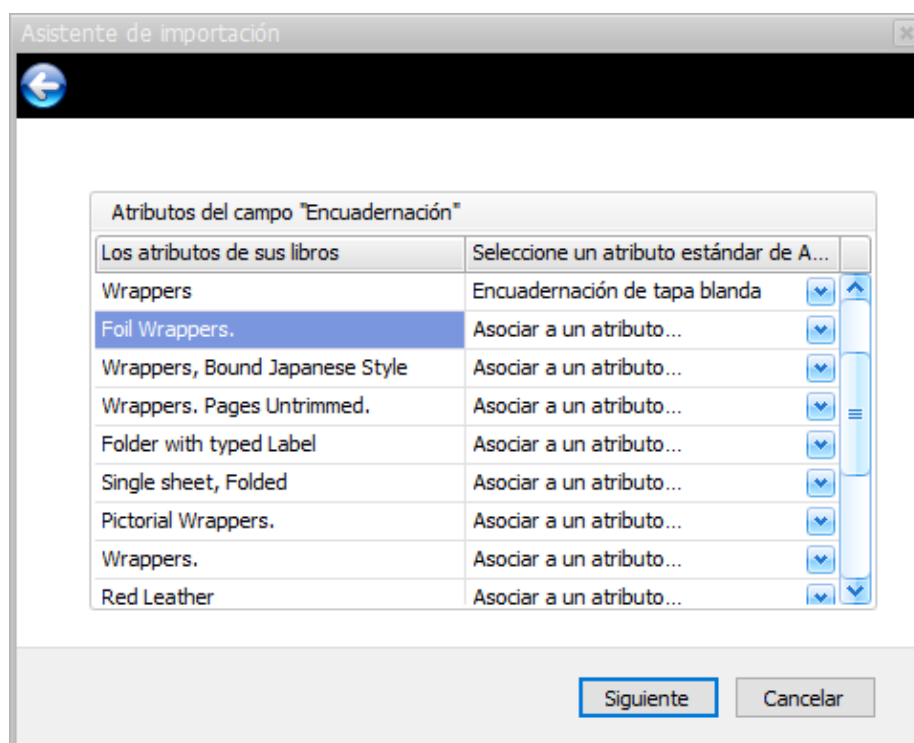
Asistente de importación

Atributos del campo "Encuadernación"

| Los atributos de sus libros | Seleccione un atributo estándar de A... |
|---|---|
| Wrappers | Encuadernación de tapa blanda |
| Foil Wrappers. | Asociar a un atributo... |
| Wrappers, Bound Japanese Style | Asociar a un atributo... |
| Wrappers. Pages Untrimmed. | Asociar a un atributo... |
| Folder with typed Label | Asociar a un atributo... |
| Single sheet, Folded | Asociar a un atributo... |
| Pictorial Wrappers. | Asociar a un atributo... |
| Wrappers. | Asociar a un atributo... |
| Red Leather | Asociar a un atributo... |

Siguiente
Cancelar